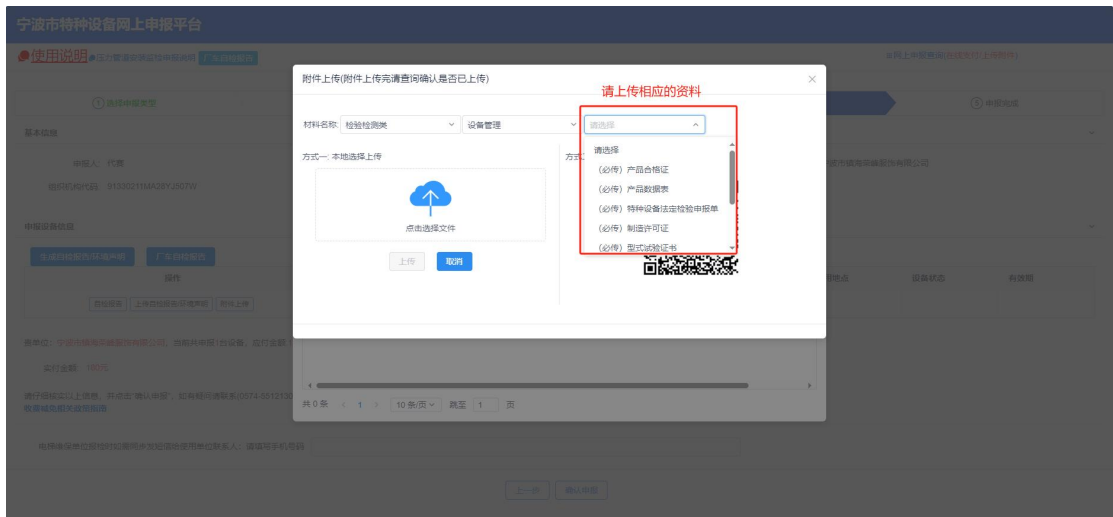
宁波市特种设备网上申报平台

使用说明

附件上传(附件上传完请查询确认是否已上传)

请上传相应的资料

材料名称: 检验检测类 设备管理 请选择

请选择
(必传) 产品合格证
(必传) 产品数据表
(必传) 特种设备法定检验申报单
(必传) 制造许可证
(必传) 型式试验证书

方式一: 本地选择上传

方式

点击选择文件

上传 取消

申报人: 代尊

组织机构代码: 91330211MA28YJ507W

共 0 条 < 1 > 10 条/页 跳至 1 页

上一步 确认申报